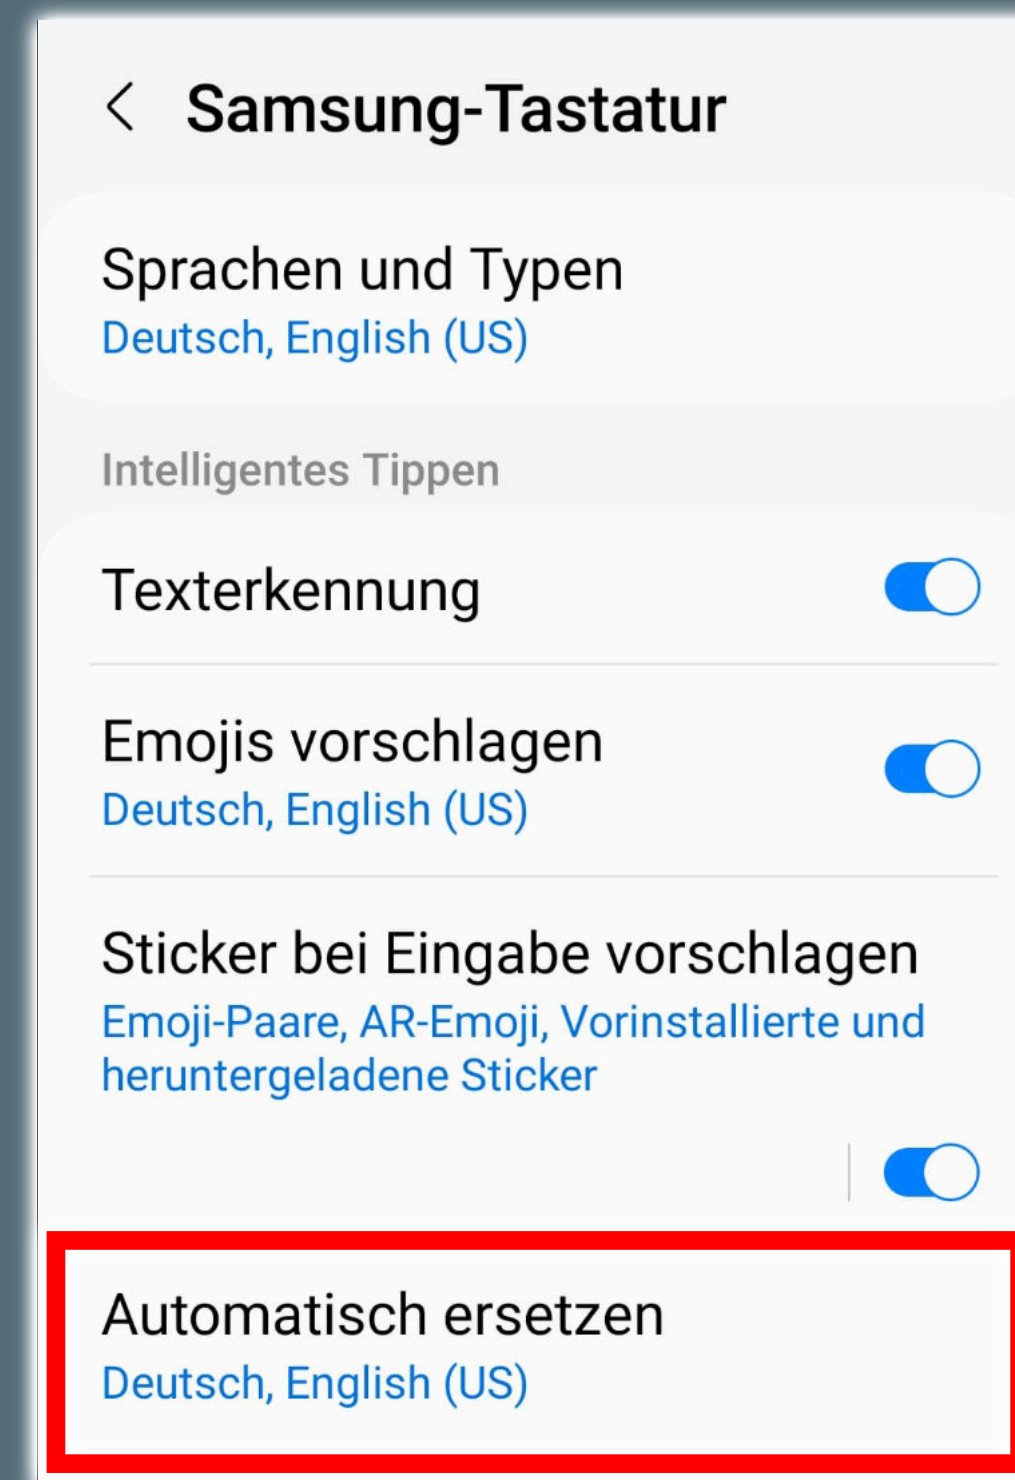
< Samsung-Tastatur

Sprachen und Typen
Deutsch, English (US)

Intelligentes Tippen

Texterkennung

Emojis vorschlagen
Deutsch, English (US)

Sticker bei Eingabe vorschlagen
Emoji-Paare, AR-Emoji, Vorinstallierte und heruntergeladene Sticker

Automatisch ersetzen
Deutsch, English (US)